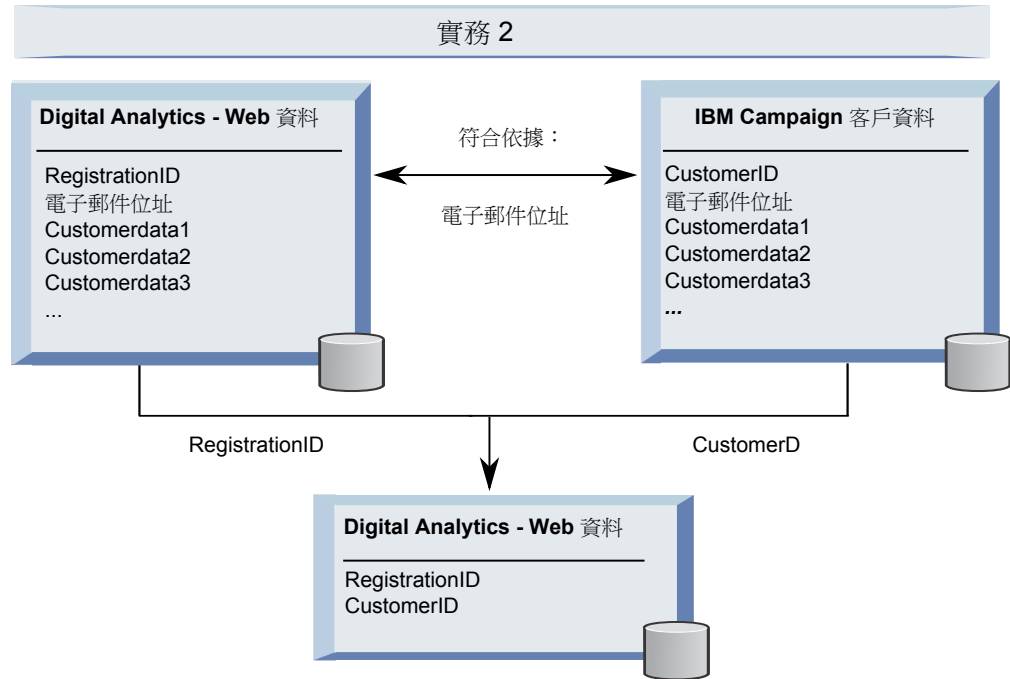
實務 2

**Digital Analytics - Web** 資料

RegistrationID
電子郵件位址
Customerdata1
Customerdata2
Customerdata3
...

符合依據：

電子郵件位址

**IBM Campaign** 客戶資料

CustomerID
電子郵件位址
Customerdata1
Customerdata2
Customerdata3
...

RegistrationID

CustomerD

**Digital Analytics - Web** 資料

RegistrationID
CustomerID